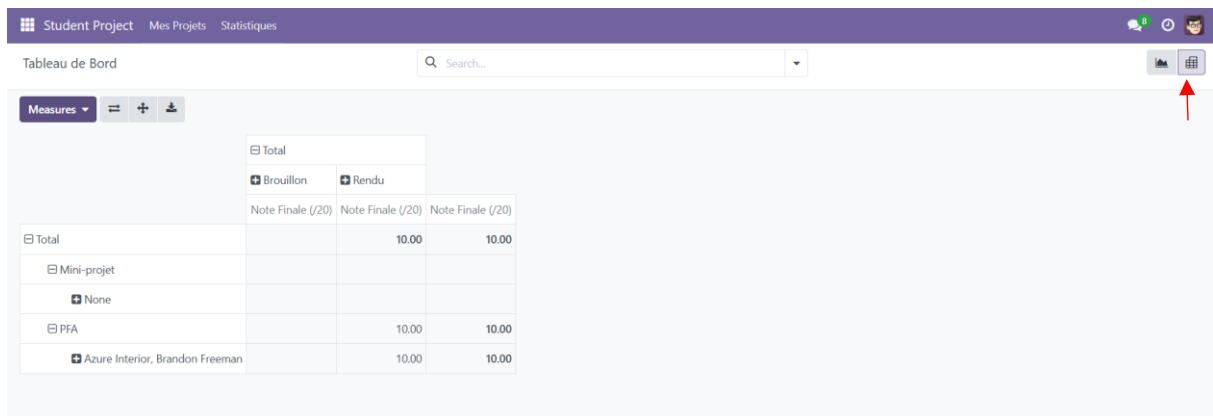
Student Project Mes Projets Statistiques

8

Tableau de Bord

Search...

Measures

| | ⊟ Total | | |
|---|---|---|---|
| | Brouillon | Rendu | |
| | Note Finale (/20) | Note Finale (/20) | Note Finale (/20) |
| ⊟ Total | | 10.00 | 10.00 |
| ⊟ Mini-projet | | | |
| None | | | |
| ⊟ PFA | | 10.00 | 10.00 |
| Azure Interior, Brandon Freeman | | 10.00 | 10.00 |